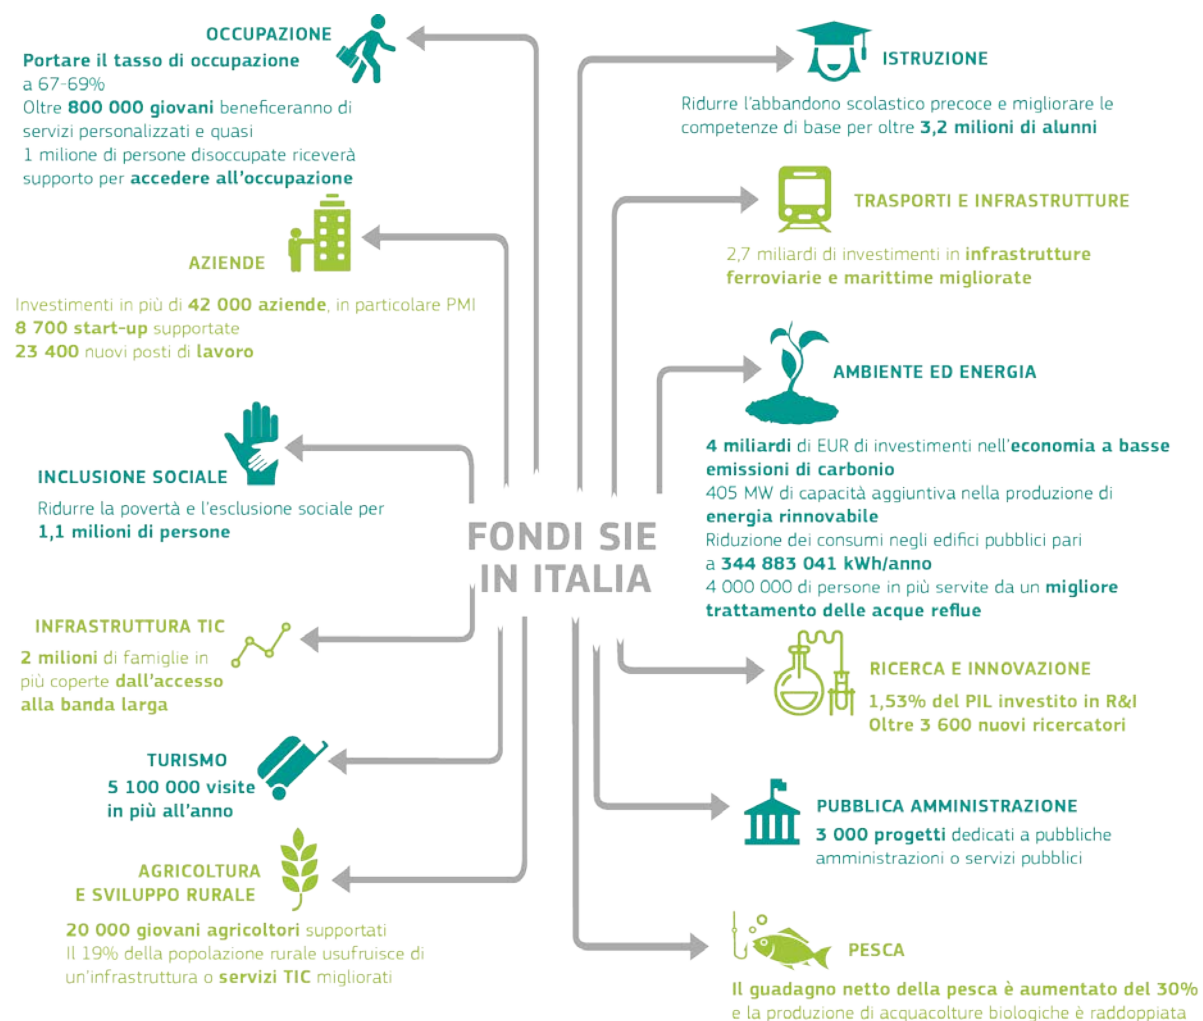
FONDI SIE IN ITALIA

OCCUPAZIONE
Portare il tasso di occupazione a 67-69%
Oltre 800 000 giovani beneficeranno di servizi personalizzati e quasi 1 milione di persone disoccupate riceverà supporto per accedere all'occupazione

AZIENDE
Investimenti in più di 42 000 aziende, in particolare PMI
8 700 start-up supportate
23 400 nuovi posti di lavoro

INCLUSIONE SOCIALE
Ridurre la povertà e l'esclusione sociale per 1,1 milioni di persone

INFRASTRUTTURA TIC
2 milioni di famiglie in più coperte dall'accesso alla banda larga

TURISMO
5 100 000 visite in più all'anno

AGRICOLTURA E SVILUPPO RURALE
20 000 giovani agricoltori supportati
Il 19% della popolazione rurale usufruisce di un'infrastruttura o servizi TIC migliorati

ISTRUZIONE
Ridurre l'abbandono scolastico precoce e migliorare le competenze di base per oltre 3,2 milioni di alunni

TRASPORTI E INFRASTRUTTURE
2,7 miliardi di investimenti in infrastrutture ferroviarie e marittime migliorate

AMBIENTE ED ENERGIA
4 miliardi di EUR di investimenti nell'economia a basse emissioni di carbonio
405 MW di capacità aggiuntiva nella produzione di energia rinnovabile
Riduzione dei consumi negli edifici pubblici pari a 344 883 041 kWh/anno
4 000 000 di persone in più servite da un migliore trattamento delle acque reflue

RICERCA E INNOVAZIONE
1,53% del PIL investito in R&I
Oltre 3 600 nuovi ricercatori

PUBBLICA AMMINISTRAZIONE
3 000 progetti dedicati a pubbliche amministrazioni o servizi pubblici

PESCA
Il guadagno netto della pesca è aumentato del 30% e la produzione di acquacolture biologiche è raddoppiata